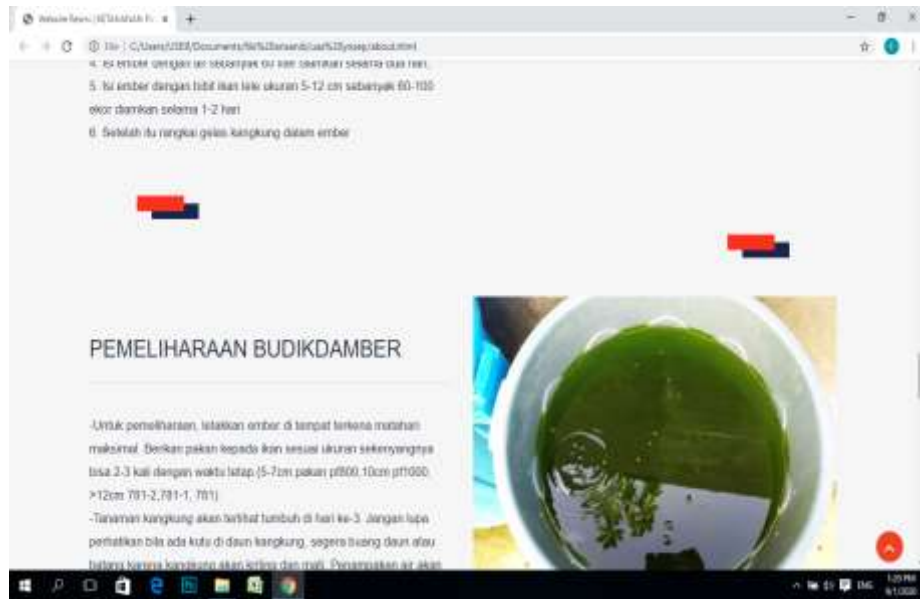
Website Beres | BETAHANAN Pi ×

File | C:/Users/USER/Documents/Bel%20tenandi/uas%20ysaep/about.html

4. Isi ember dengan air sebanyak 60 liter diamkan selama dua hari

5. Isi ember dengan bibit ikan lele ukuran 5-12 cm sebanyak 60-100 ekor diamkan selama 1-2 hari

6. Setelah itu rangkai gelas kangkung dalam ember

PEMELIHARAAN BUDIKDAMBER

-Untuk pemeliharaan, letakkan ember di tempat terkena matahari maksimal. Berikan pakan kepada ikan sesuai ukuran sekenyangnya bisa 2-3 kali dengan waktu tetap.(5-7cm pakan pf800,10cm pf1000, >12cm 781-2,781-1, 781)

-Tanaman kangkung akan terlihat tumbuh di hari ke-3. Jangan lupa perhatikan bila ada kutu di daun kangkung, segera buang daun atau batang karena kangkung akan kering dan mati. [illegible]

ENG
1:25 PM
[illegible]